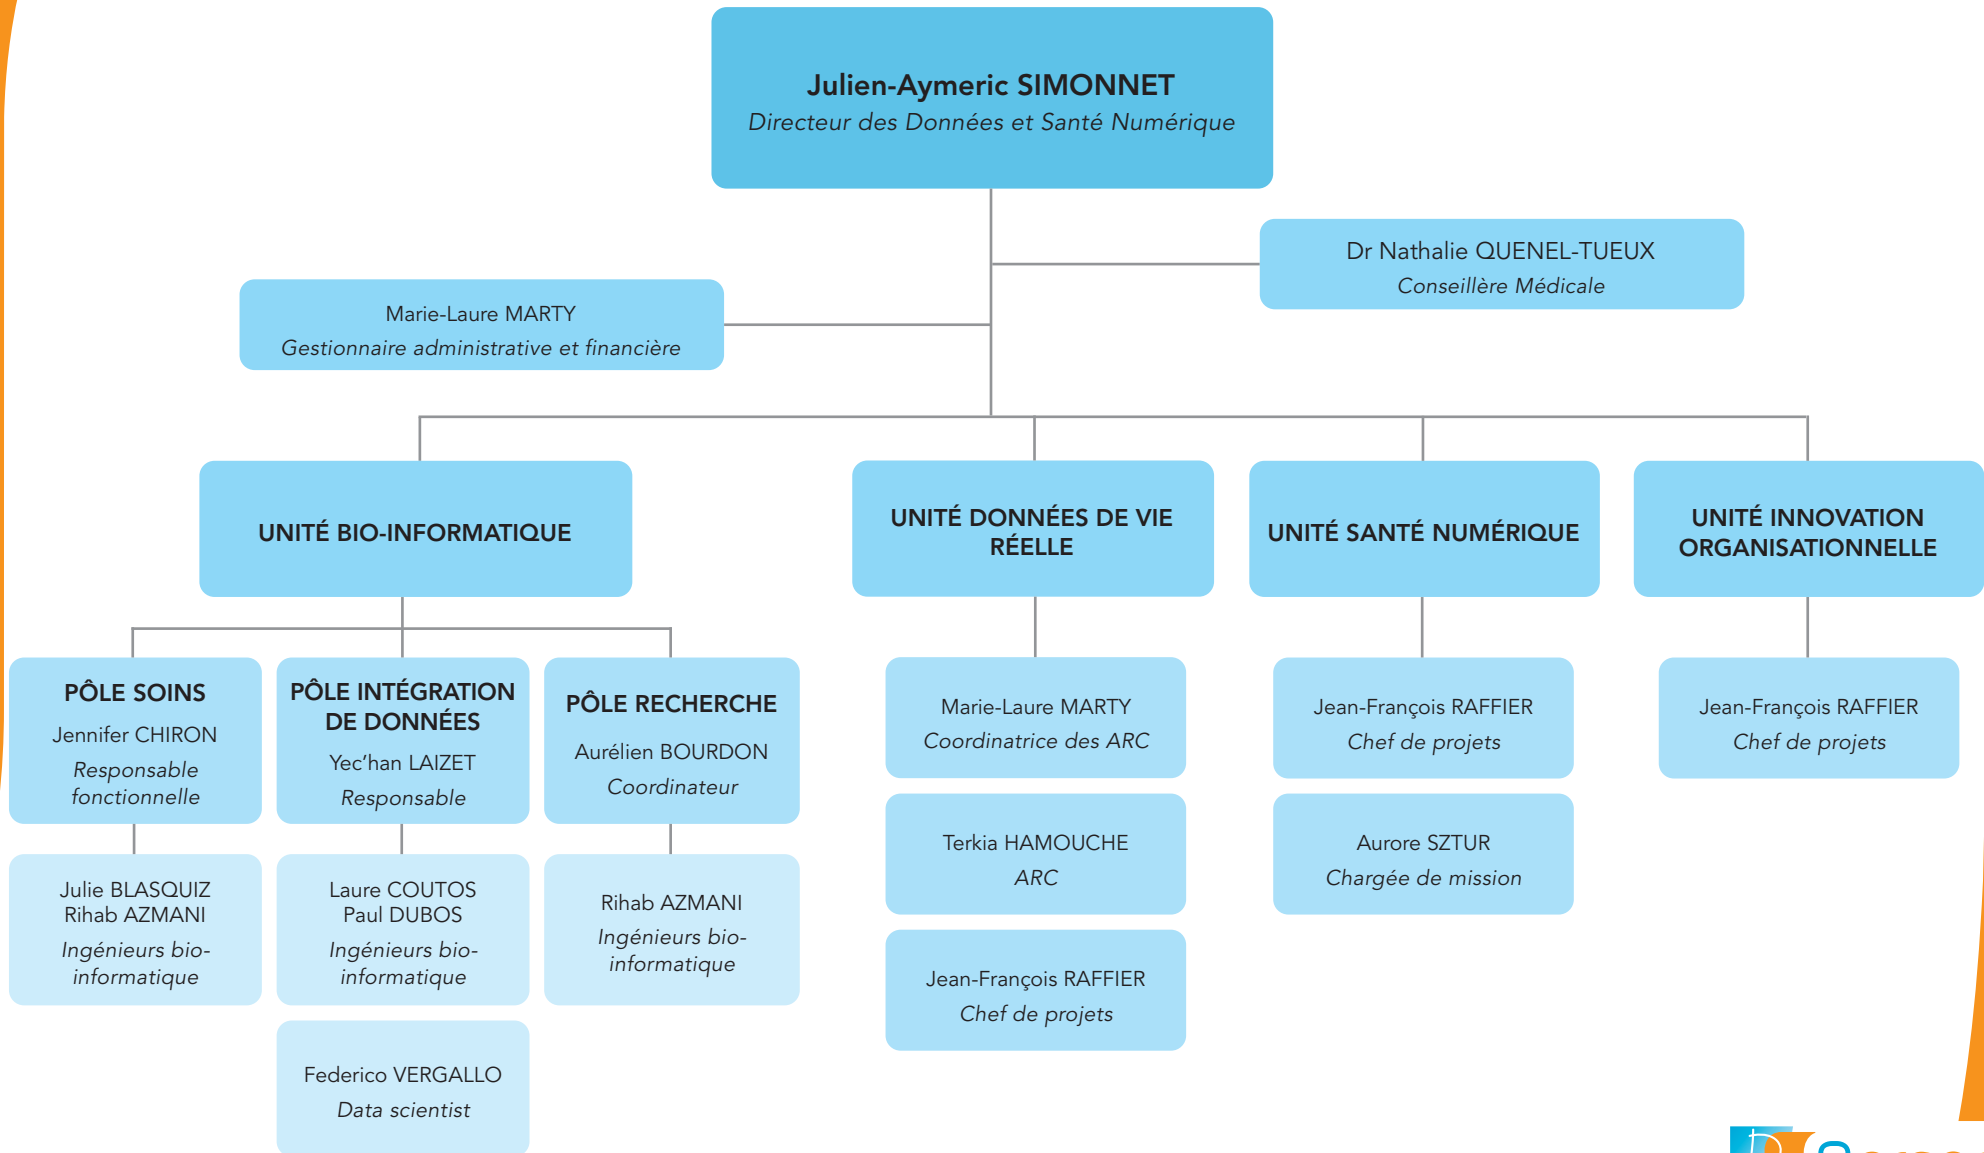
Julien-Aymeric SIMONNET
Directeur des Données et Santé Numérique

Dr Nathalie QUENEL-TUEUX
Conseillère Médicale

Marie-Laure MARTY
Gestionnaire administrative et financière

UNITÉ BIO-INFORMATIQUE

UNITÉ DONNÉES DE VIE RÉELLE

UNITÉ SANTÉ NUMÉRIQUE

UNITÉ INNOVATION ORGANISATIONNELLE

PÔLE SOINS
Jennifer CHIRON
Responsable fonctionnelle

Julie BLASQUIZ
Rihab AZMANI
Ingénieurs bio-informatique

PÔLE INTÉGRATION DE DONNÉES
Yec'han LAIZET
Responsable

Laure COUTOS
Paul DUBOS
Ingénieurs bio-informatique

Federico VERGALLO
Data scientist

PÔLE RECHERCHE
Aurélien BOURDON
Coordinateur

Rihab AZMANI
Ingénieurs bio-informatique

Marie-Laure MARTY
Coordinatrice des ARC

Terkia HAMOUCHE
ARC

Jean-François RAFFIER
Chef de projets

Jean-François RAFFIER
Chef de projets

Aurore SZTUR
Chargée de mission

Jean-François RAFFIER
Chef de projets